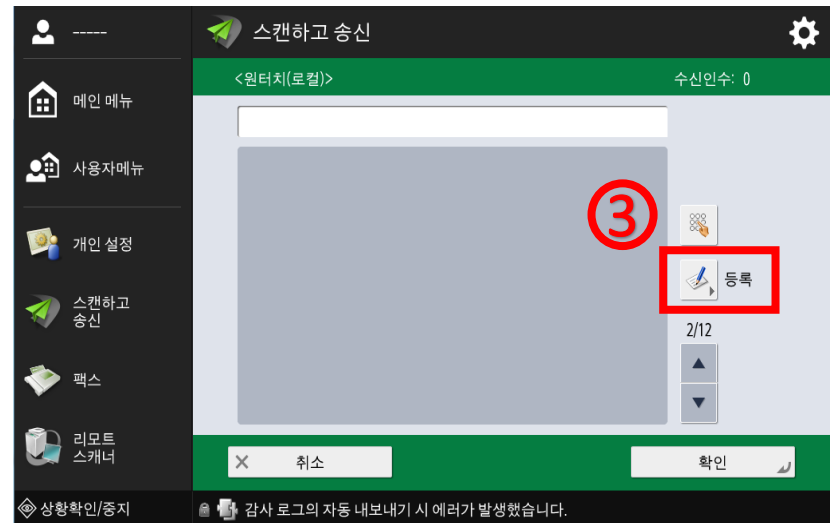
-----

스캔하고 송신

<원터치(로컬)>

수신인수: 0

메인 메뉴

사용자메뉴

개인 설정

스캔하고 송신

팩스

리모트 스캐너

③

등록

2/12

▲

▼

취소

확인

상황확인/중지

감사 로그의 자동 내보내기 시 에러가 발생했습니다.